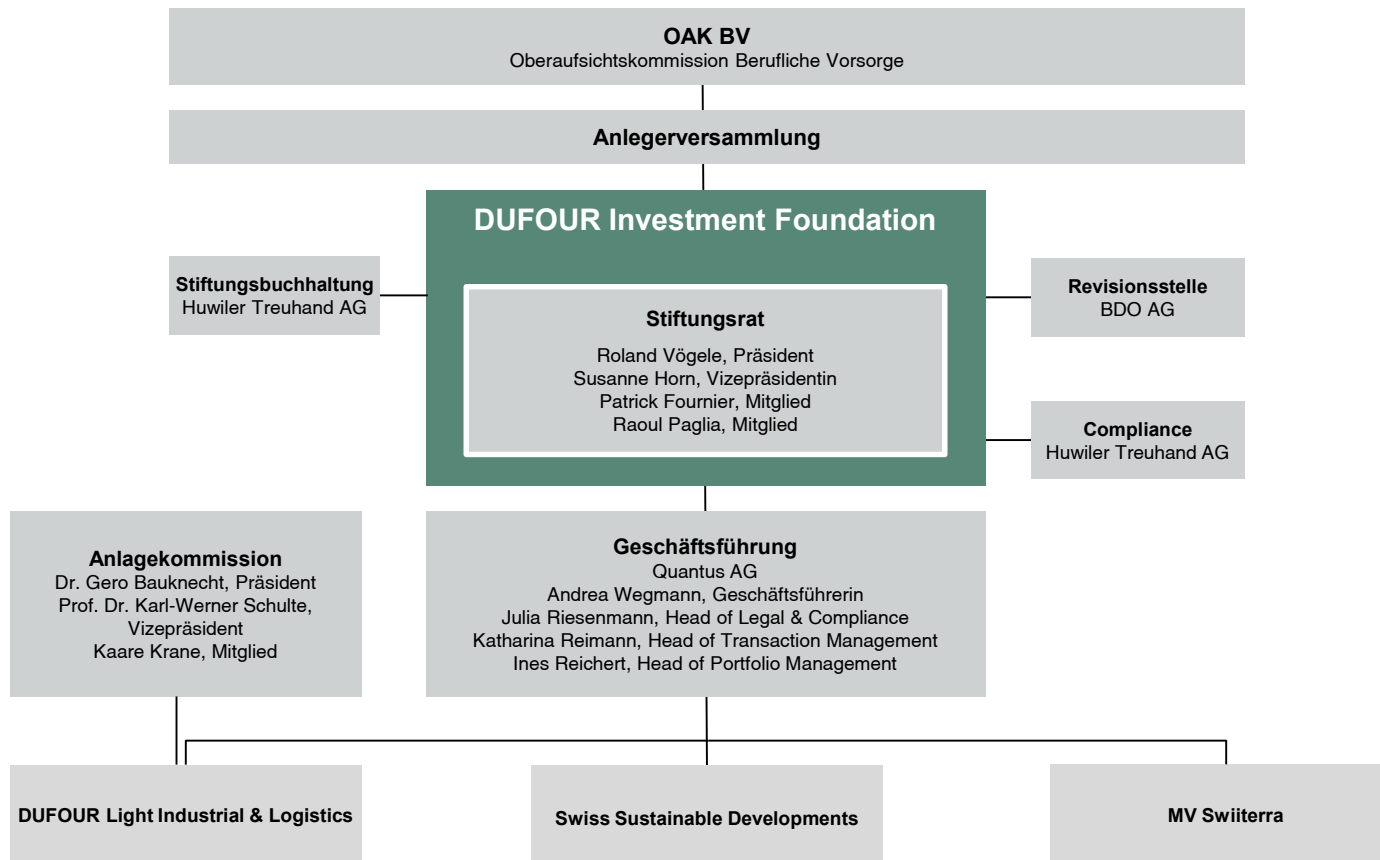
**OAK BV**
Oberaufsichtskommission Berufliche Vorsorge

**Anlegerversammlung**

**DUFOUR Investment Foundation**

**Stiftungsbuchhaltung**
Huwiler Treuhand AG

**Stiftungsrat**
Roland Vögele, Präsident
Susanne Horn, Vizepräsidentin
Patrick Fournier, Mitglied
Raoul Paglia, Mitglied

**Revisionsstelle**
BDO AG

**Compliance**
Huwiler Treuhand AG

**Anlagekommission**
Dr. Gero Bauknecht, Präsident
Prof. Dr. Karl-Werner Schulte, Vizepräsident
Kaare Krane, Mitglied

**Geschäftsführung**
Quantus AG
Andrea Wegmann, Geschäftsführerin
Julia Riesenmann, Head of Legal & Compliance
Katharina Reimann, Head of Transaction Management
Ines Reichert, Head of Portfolio Management

**DUFOUR Light Industrial & Logistics**

**Swiss Sustainable Developments**

**MV Swiiterra**